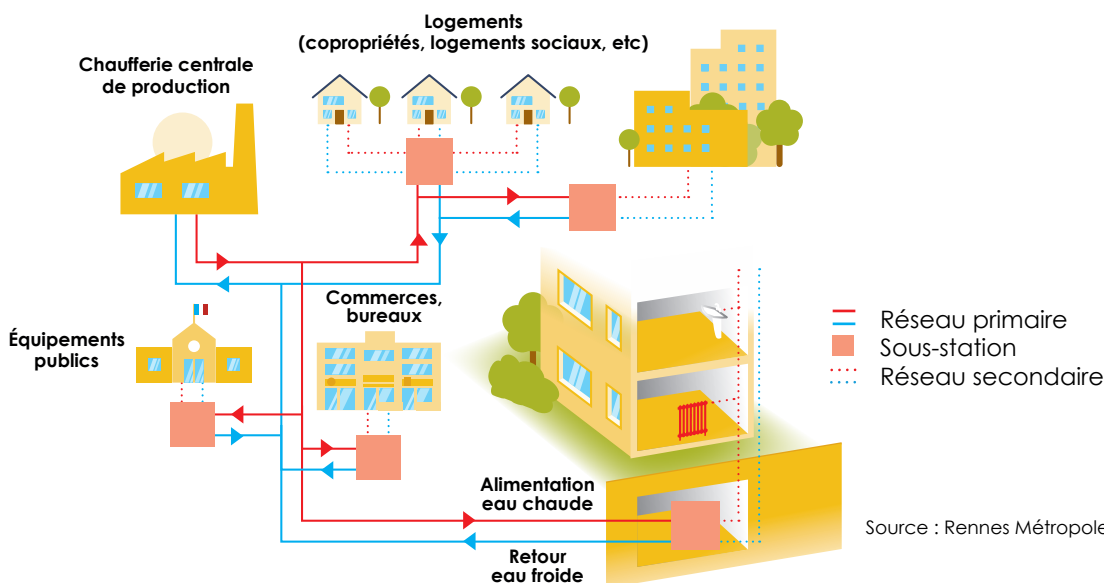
Logements
(copropriétés, logements sociaux, etc)

Chaufferie centrale
de production

Équipements
publics

Commerces,
bureaux

Réseau primaire
Sous-station
Réseau secondaire

Alimentation
eau chaude

Retour
eau froide

Source : Rennes Métropole